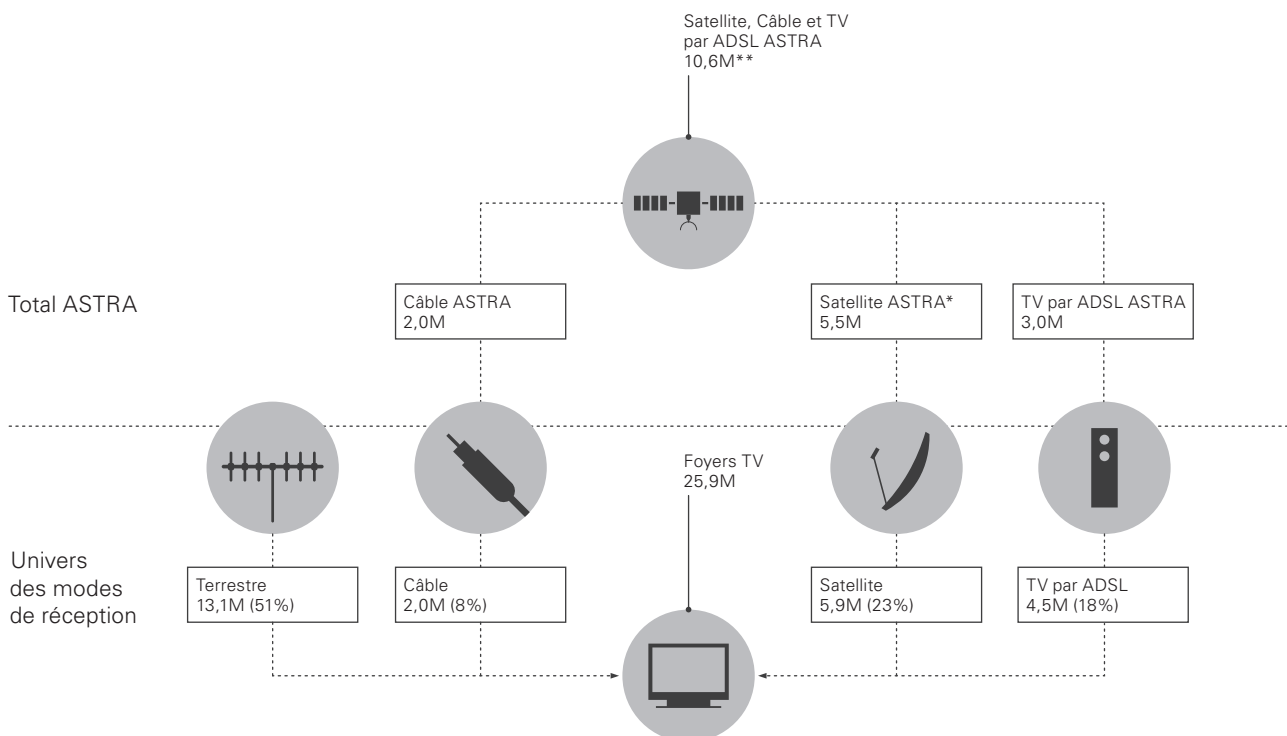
Satellite, Câble et TV par ADSL ASTRA 10,6M**

Total ASTRA

Câble ASTRA 2,0M

Satellite ASTRA* 5,5M

TV par ADSL ASTRA 3,0M

Foyers TV 25,9M

Univers des modes de réception

Terrestre 13,1M (51%)

Câble 2,0M (8%)

Satellite 5,9M (23%)

TV par ADSL 4,5M (18%)